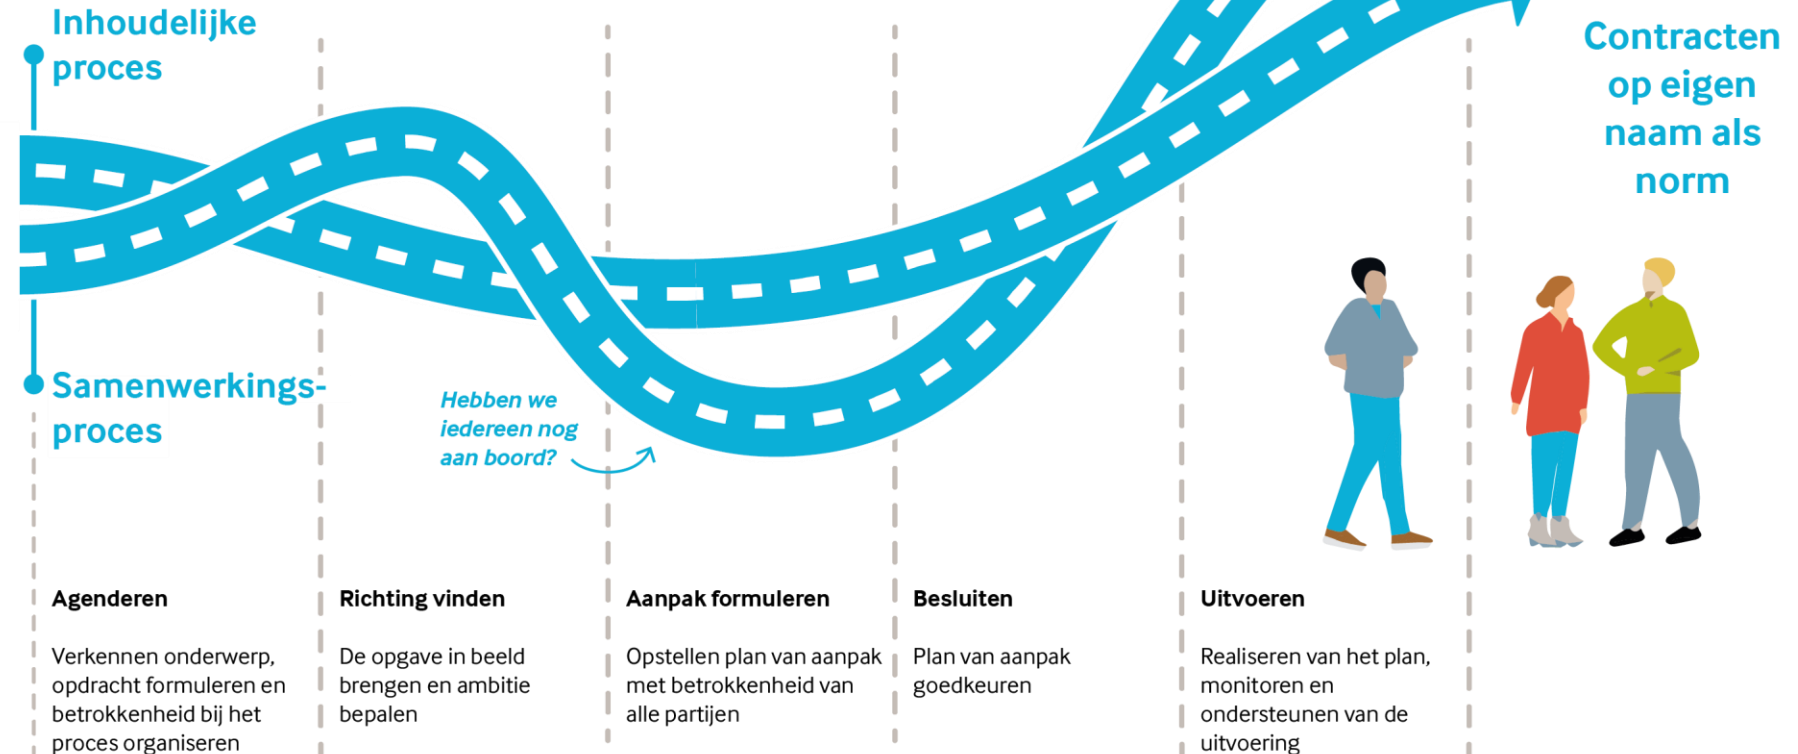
Inhoudelijke proces

Samenwerkingsproces

Hebben we iedereen nog aan boord?

Contracten op eigen naam als norm

Agenderen

Verkennen onderwerp, opdracht formuleren en betrokkenheid bij het proces organiseren

Richting vinden

De opgave in beeld brengen en ambitie bepalen

Aanpak formuleren

Opstellen plan van aanpak met betrokkenheid van alle partijen

Besluiten

Plan van aanpak goedkeuren

Uitvoeren

Realiseren van het plan, monitoren en ondersteunen van de uitvoering